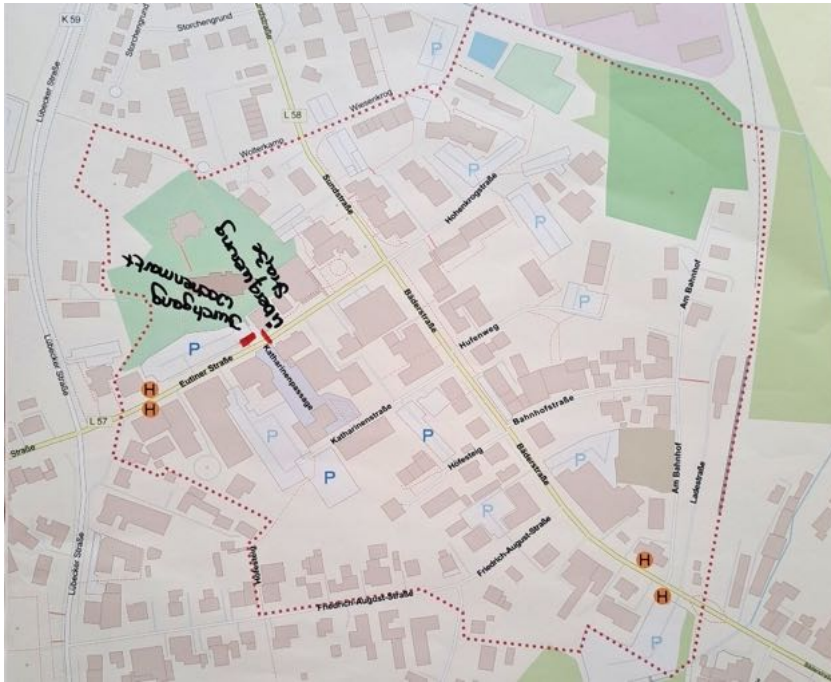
K 59
Storchengrund
Lübecker Straße
Wiesenkrog
L 58
P
Wolterkamp
Sunderstraße
Hohenkrugstraße
Übergabe
Durchgang Warenmarkt
Bäderstraße
Hufenweg
P
Am Bahnhof
P
Katharinenpassage
Eutiner Straße
H
H
L 57
Straße
P
Katharinenstraße
P
Bahnhofstraße
Hofesteig
P
P
Am Bahnhof
Ladestraße
P
Friedrich-August-Straße
Voßkamp
Friedrich-August-Straße
H
H
P
Lübecker Straße